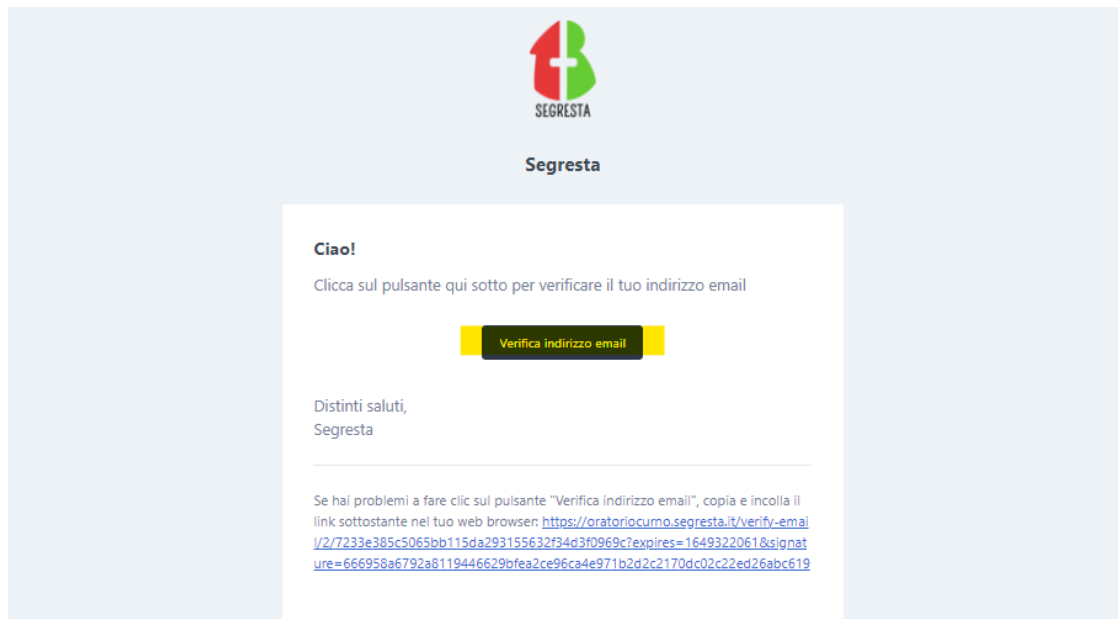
SEGRESTA

Segresta

Ciao!

Clicca sul pulsante qui sotto per verificare il tuo indirizzo email

Verifica indirizzo email

Distinti saluti,
Segresta

Se hai problemi a fare clic sul pulsante "Verifica indirizzo email", copia e incolla il link sottostante nel tuo web browser: https://oratoriocumo.segresta.it/verify-email/2/7233e385c5065bb115da293155632f34d3f0969c?expires=1649322061&signature=666958a6792a8119446629bfea2ce96ca4e971b2d2c2170dc02c22ed26abc619